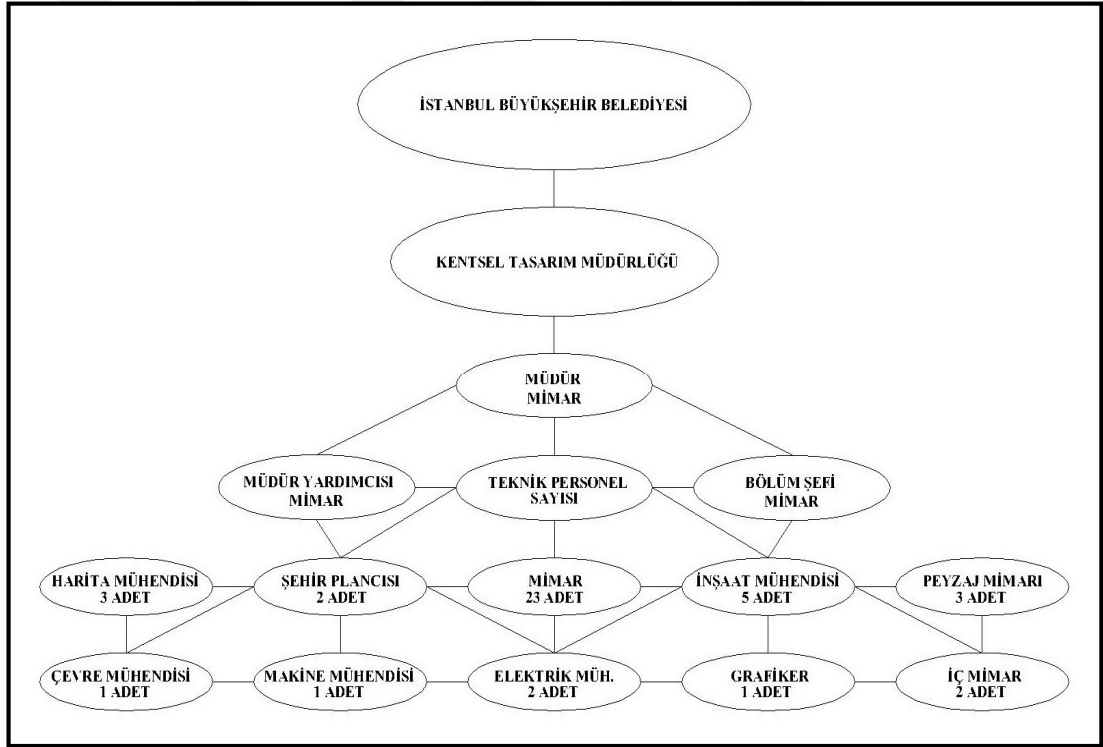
İSTANBUL BÜYÜKŞEHİR BELEDİYESİ

KENTSEL TASARIM MÜDÜRLÜĞÜ

MÜDÜR
MİMAR

MÜDÜR YARDIMCISI
MİMAR

TEKNİK PERSONEL
SAYISI

BÖLÜM ŞEFİ
MİMAR

HARİTA MÜHENDİSİ
3 ADET

ŞEHİR PLANCISI
2 ADET

MİMAR
23 ADET

İNŞAAT MÜHENDİSİ
5 ADET

PEYZAJ MİMARI
3 ADET

ÇEVRE MÜHENDİSİ
1 ADET

MAKİNE MÜHENDİSİ
1 ADET

ELEKTRİK MÜH.
2 ADET

GRAFİKER
1 ADET

İÇ MİMAR
2 ADET